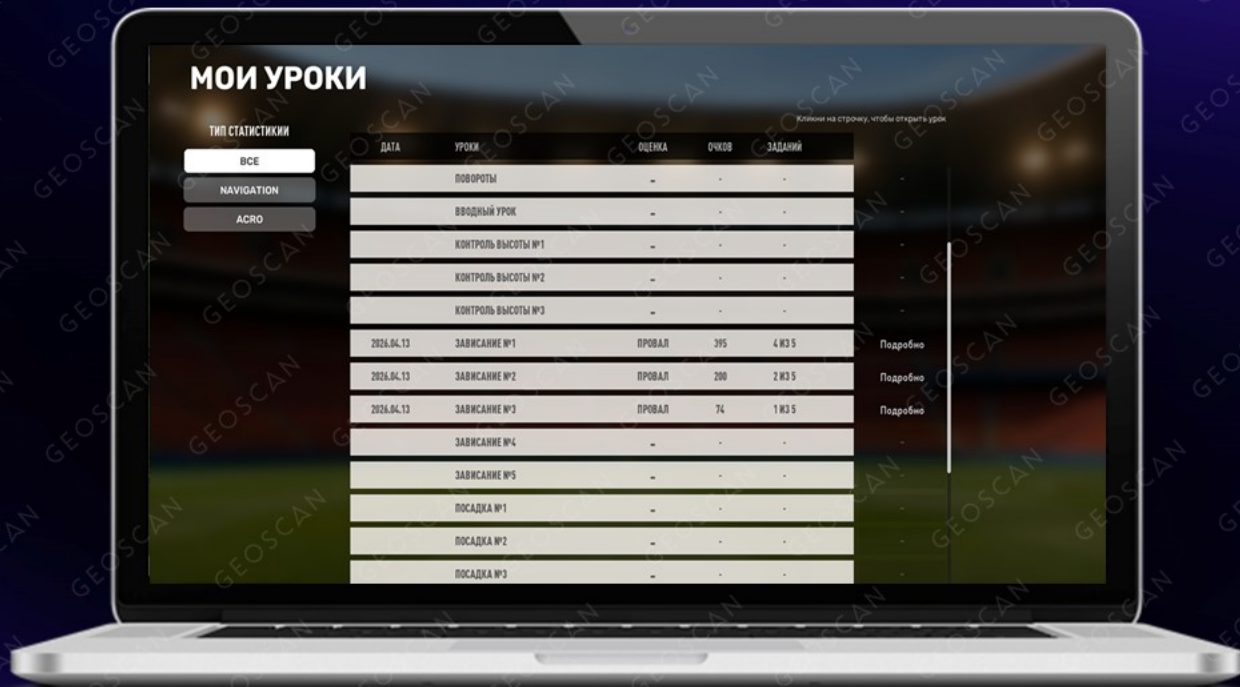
МОИ УРОКИ

Кликни на строчку, чтобы открыть урок

ТИП СТАТИСТИКИ

ВСЕ

NAVIGATION

ACRO

| ДАТА | УРОКИ | ОЦЕНКА | ОЧКОВ | ЗАДАНИЙ | |
|---|---|---|---|---|---|
| | ПОВОРОТЫ | - | - | - | - |
| | ВВОДНЫЙ УРОК | - | - | - | - |
| | КОНТРОЛЬ ВЫСОТЫ №1 | - | - | - | - |
| | КОНТРОЛЬ ВЫСОТЫ №2 | - | - | - | - |
| | КОНТРОЛЬ ВЫСОТЫ №3 | - | - | - | - |
| 2026.04.13 | ЗАВИСАНИЕ №1 | ПРОВАЛ | 395 | 4 ИЗ 5 | Подробно |
| 2026.04.13 | ЗАВИСАНИЕ №2 | ПРОВАЛ | 200 | 2 ИЗ 5 | Подробно |
| 2026.04.13 | ЗАВИСАНИЕ №3 | ПРОВАЛ | 74 | 1 ИЗ 5 | Подробно |
| | ЗАВИСАНИЕ №4 | - | - | - | - |
| | ЗАВИСАНИЕ №5 | - | - | - | - |
| | ПОСАДКА №1 | - | - | - | - |
| | ПОСАДКА №2 | - | - | - | - |
| | ПОСАДКА №3 | - | - | - | - |

GEOSCAN